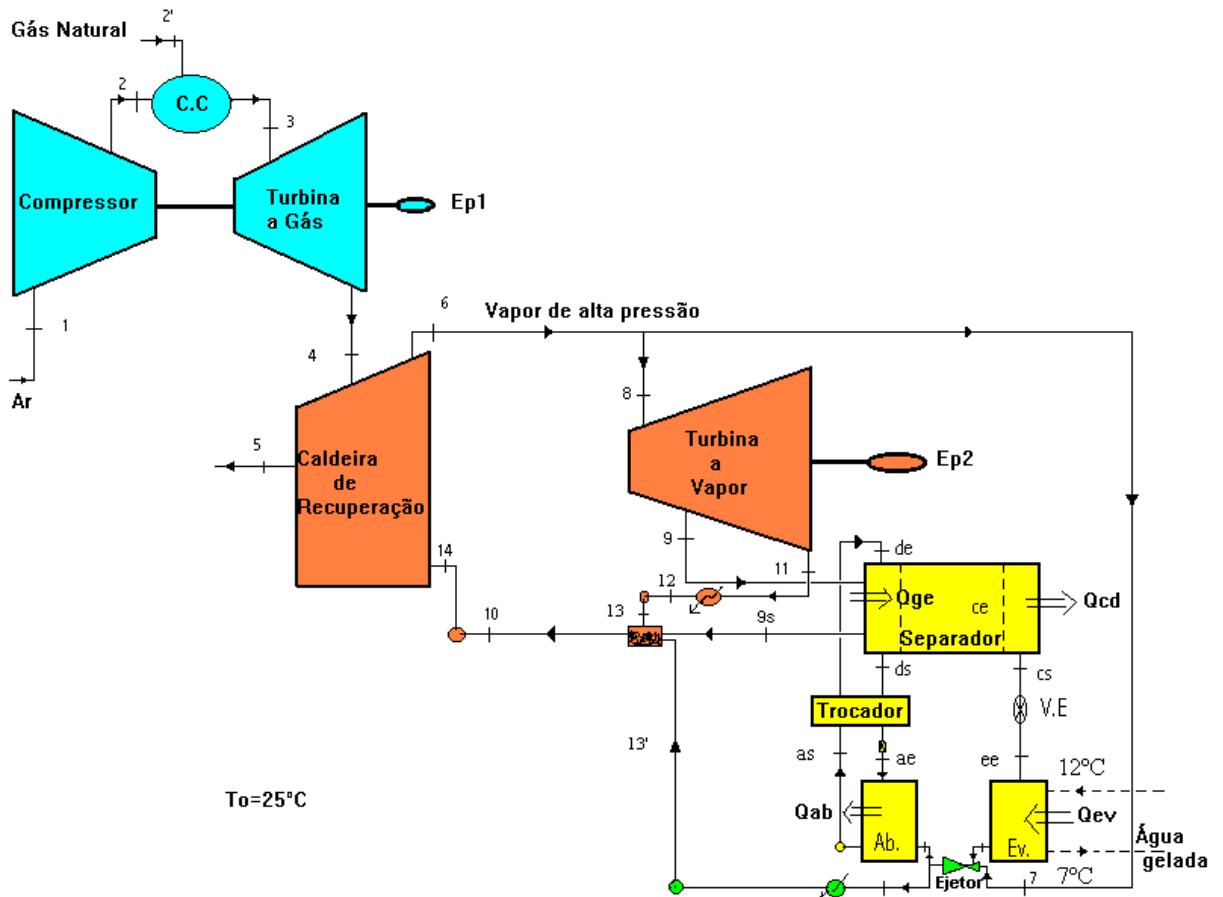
Gás Natural
2'
2
C.C
3
Compressor
Turbina a Gás
Ep1
1
Ar
6
Vapor de alta pressão
4
8
5
Caldeira de Recuperação
Turbina a Vapor
Ep2
9
de
14
12
11
Qge
ce
Qcd
13
10
9s
Separador
ds
cs
Trocador
V.E
13'
as
ae
ee
12°C
To=25°C
Qab
Ab.
Ev.
Qev
Água gelada
Ejetor
7
7°C